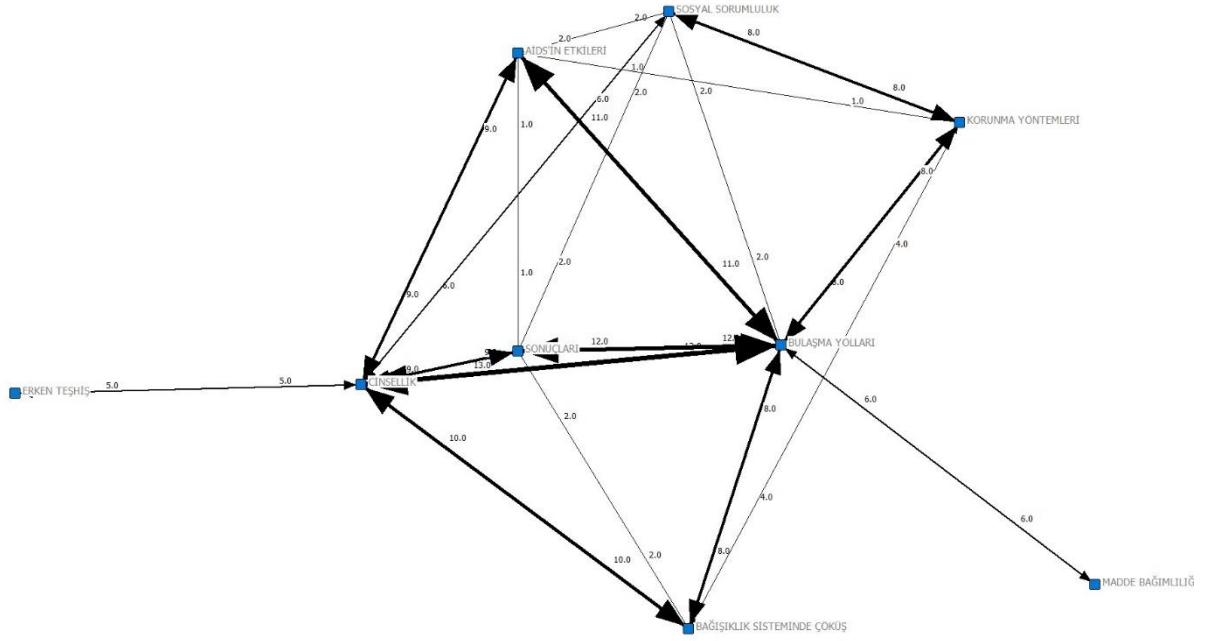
SOSYAL SORUMLULUK
2.0
2.0
AIDS'İN ETKİLERİ
8.0
8.0
1.0
1.0
6.0
2.0
2.0
11.0
KORUNMA YÖNTEMLERİ
9.0
1.0
8.0
4.0
1.0
2.0
11.0
2.0
9.0
6.0
8.0
SONUÇLARI
12.0
12.0
12.0
BULAŞMA YOLLARI
9.0
9.0
13.0
ERKEN TEŞHİS
5.0
5.0
CİNSELLİK
6.0
2.0
10.0
8.0
4.0
6.0
10.0
2.0
8.0
MADDE BAĞIMLILIĞ
BAĞIŞIKLIK SİSTEMİNDE ÇÖKÜŞ